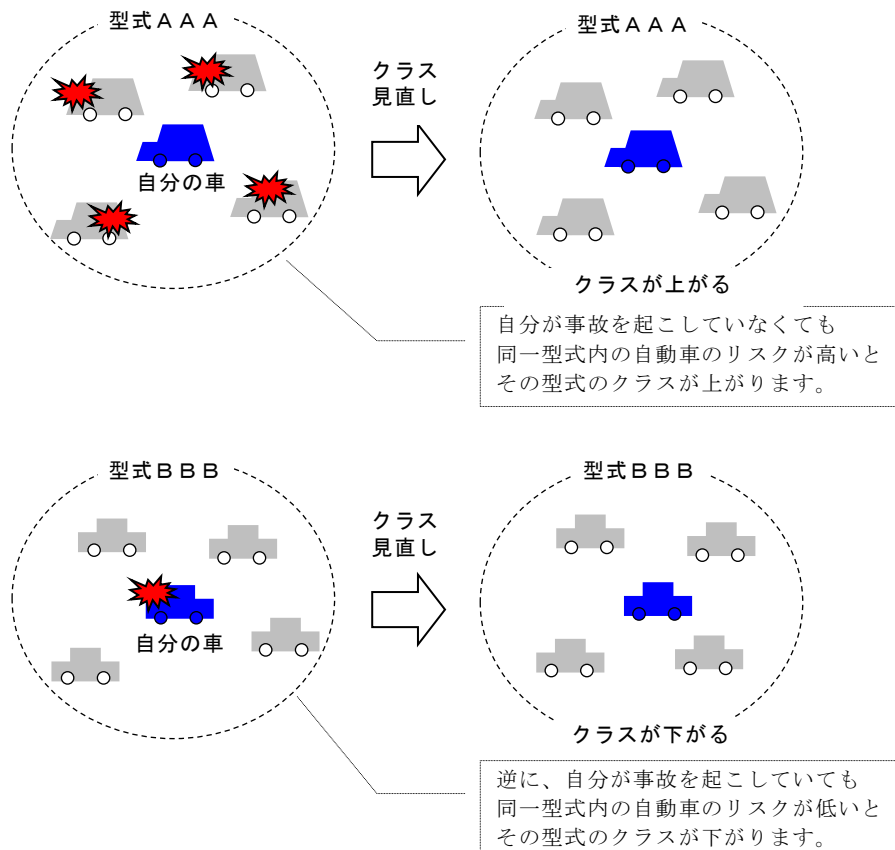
型式ＡＡＡ

自分の車

クラス
見直し

型式ＡＡＡ

クラスが上がる

自分が事故を起こしていなくても
同一型式内の自動車のリスクが高いと
その型式のクラスが上がります。

型式ＢＢＢ

自分の車

クラス
見直し

型式ＢＢＢ

クラスが下がる

逆に、自分が事故を起こしていても
同一型式内の自動車のリスクが低いと
その型式のクラスが下がります。